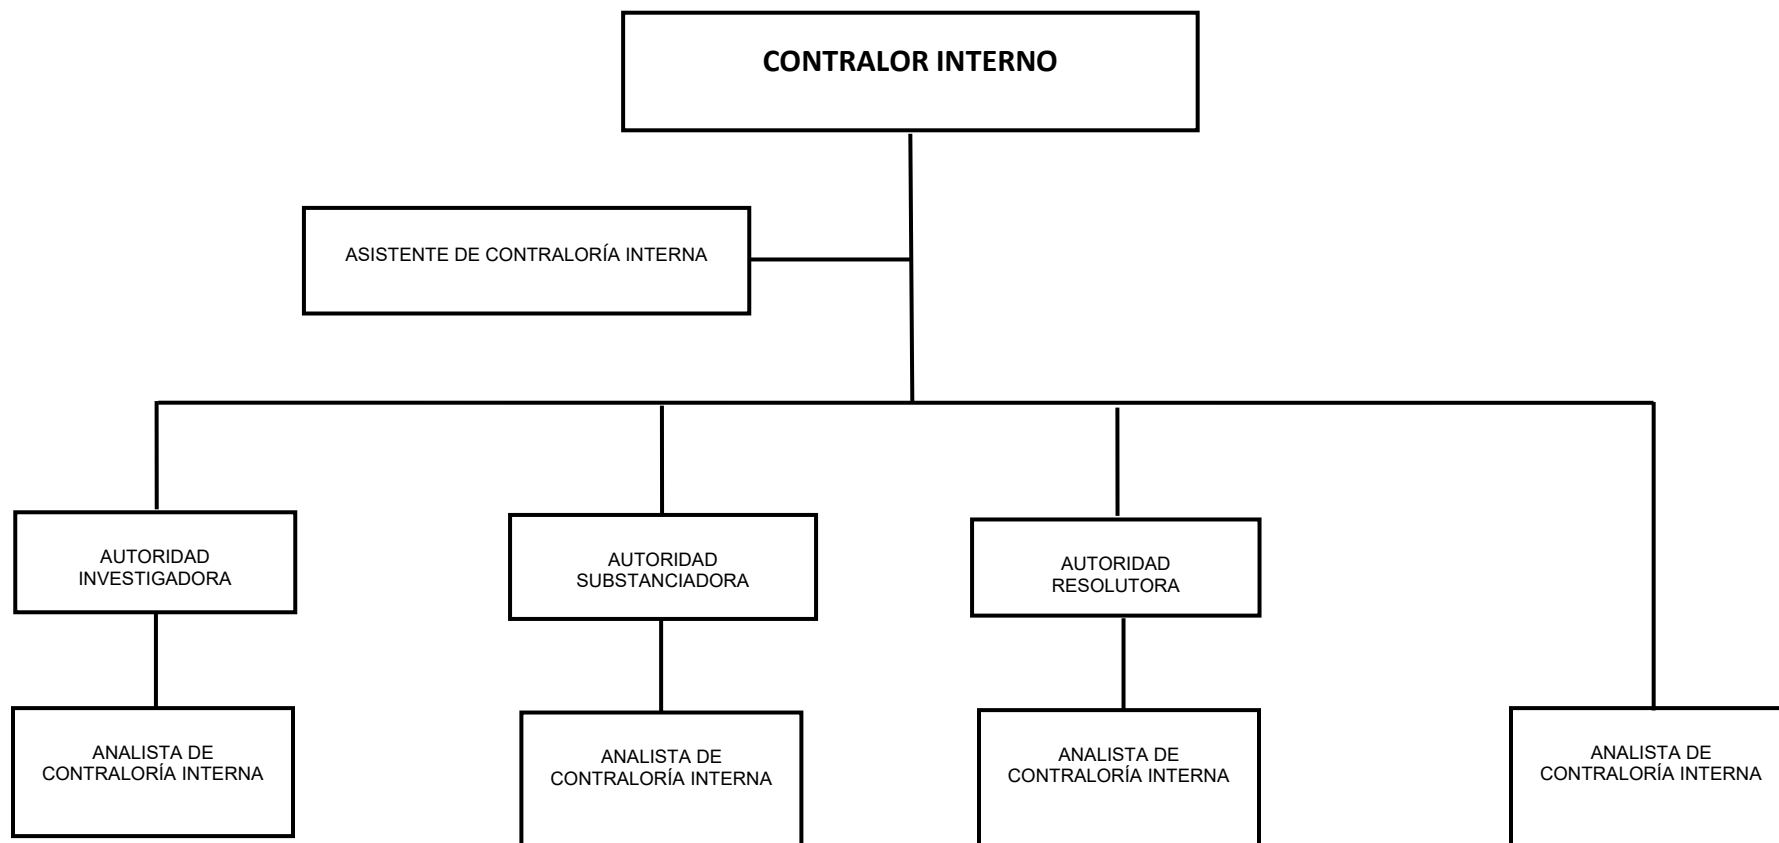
CONTRALOR INTERNO

ASISTENTE DE CONTRALORÍA INTERNA

AUTORIDAD INVESTIGADORA

AUTORIDAD SUBSTANCIADORA

AUTORIDAD RESOLUTORA

ANALISTA DE CONTRALORÍA INTERNA

ANALISTA DE CONTRALORÍA INTERNA

ANALISTA DE CONTRALORÍA INTERNA

ANALISTA DE CONTRALORÍA INTERNA